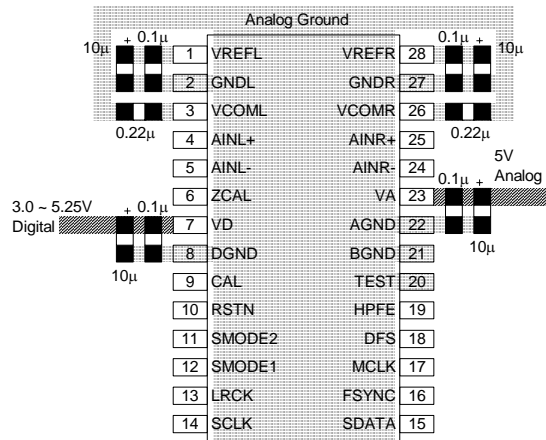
Analog Ground

10µ + 0.1µ
0.1µ + 10µ

| 1 | VREFL | VREFR | 28 |
|---|---|---|---|
| 2 | GNDL | GNDR | 27 |
| 3 | VCOML | VCOMR | 26 |
| 4 | AINL+ | AINR+ | 25 |
| 5 | AINL- | AINR- | 24 |
| 6 | ZCAL | VA | 23 |
| 7 | VD | AGND | 22 |
| 8 | DGND | BGND | 21 |
| 9 | CAL | TEST | 20 |
| 10 | RSTN | HPFE | 19 |
| 11 | SMODE2 | DFS | 18 |
| 12 | SMODE1 | MCLK | 17 |
| 13 | LRCK | FSYNC | 16 |
| 14 | SCLK | SDATA | 15 |

0.22µ
0.22µ

5V Analog
0.1µ +
10µ

3.0 ~ 5.25V Digital
+ 0.1µ
10µ